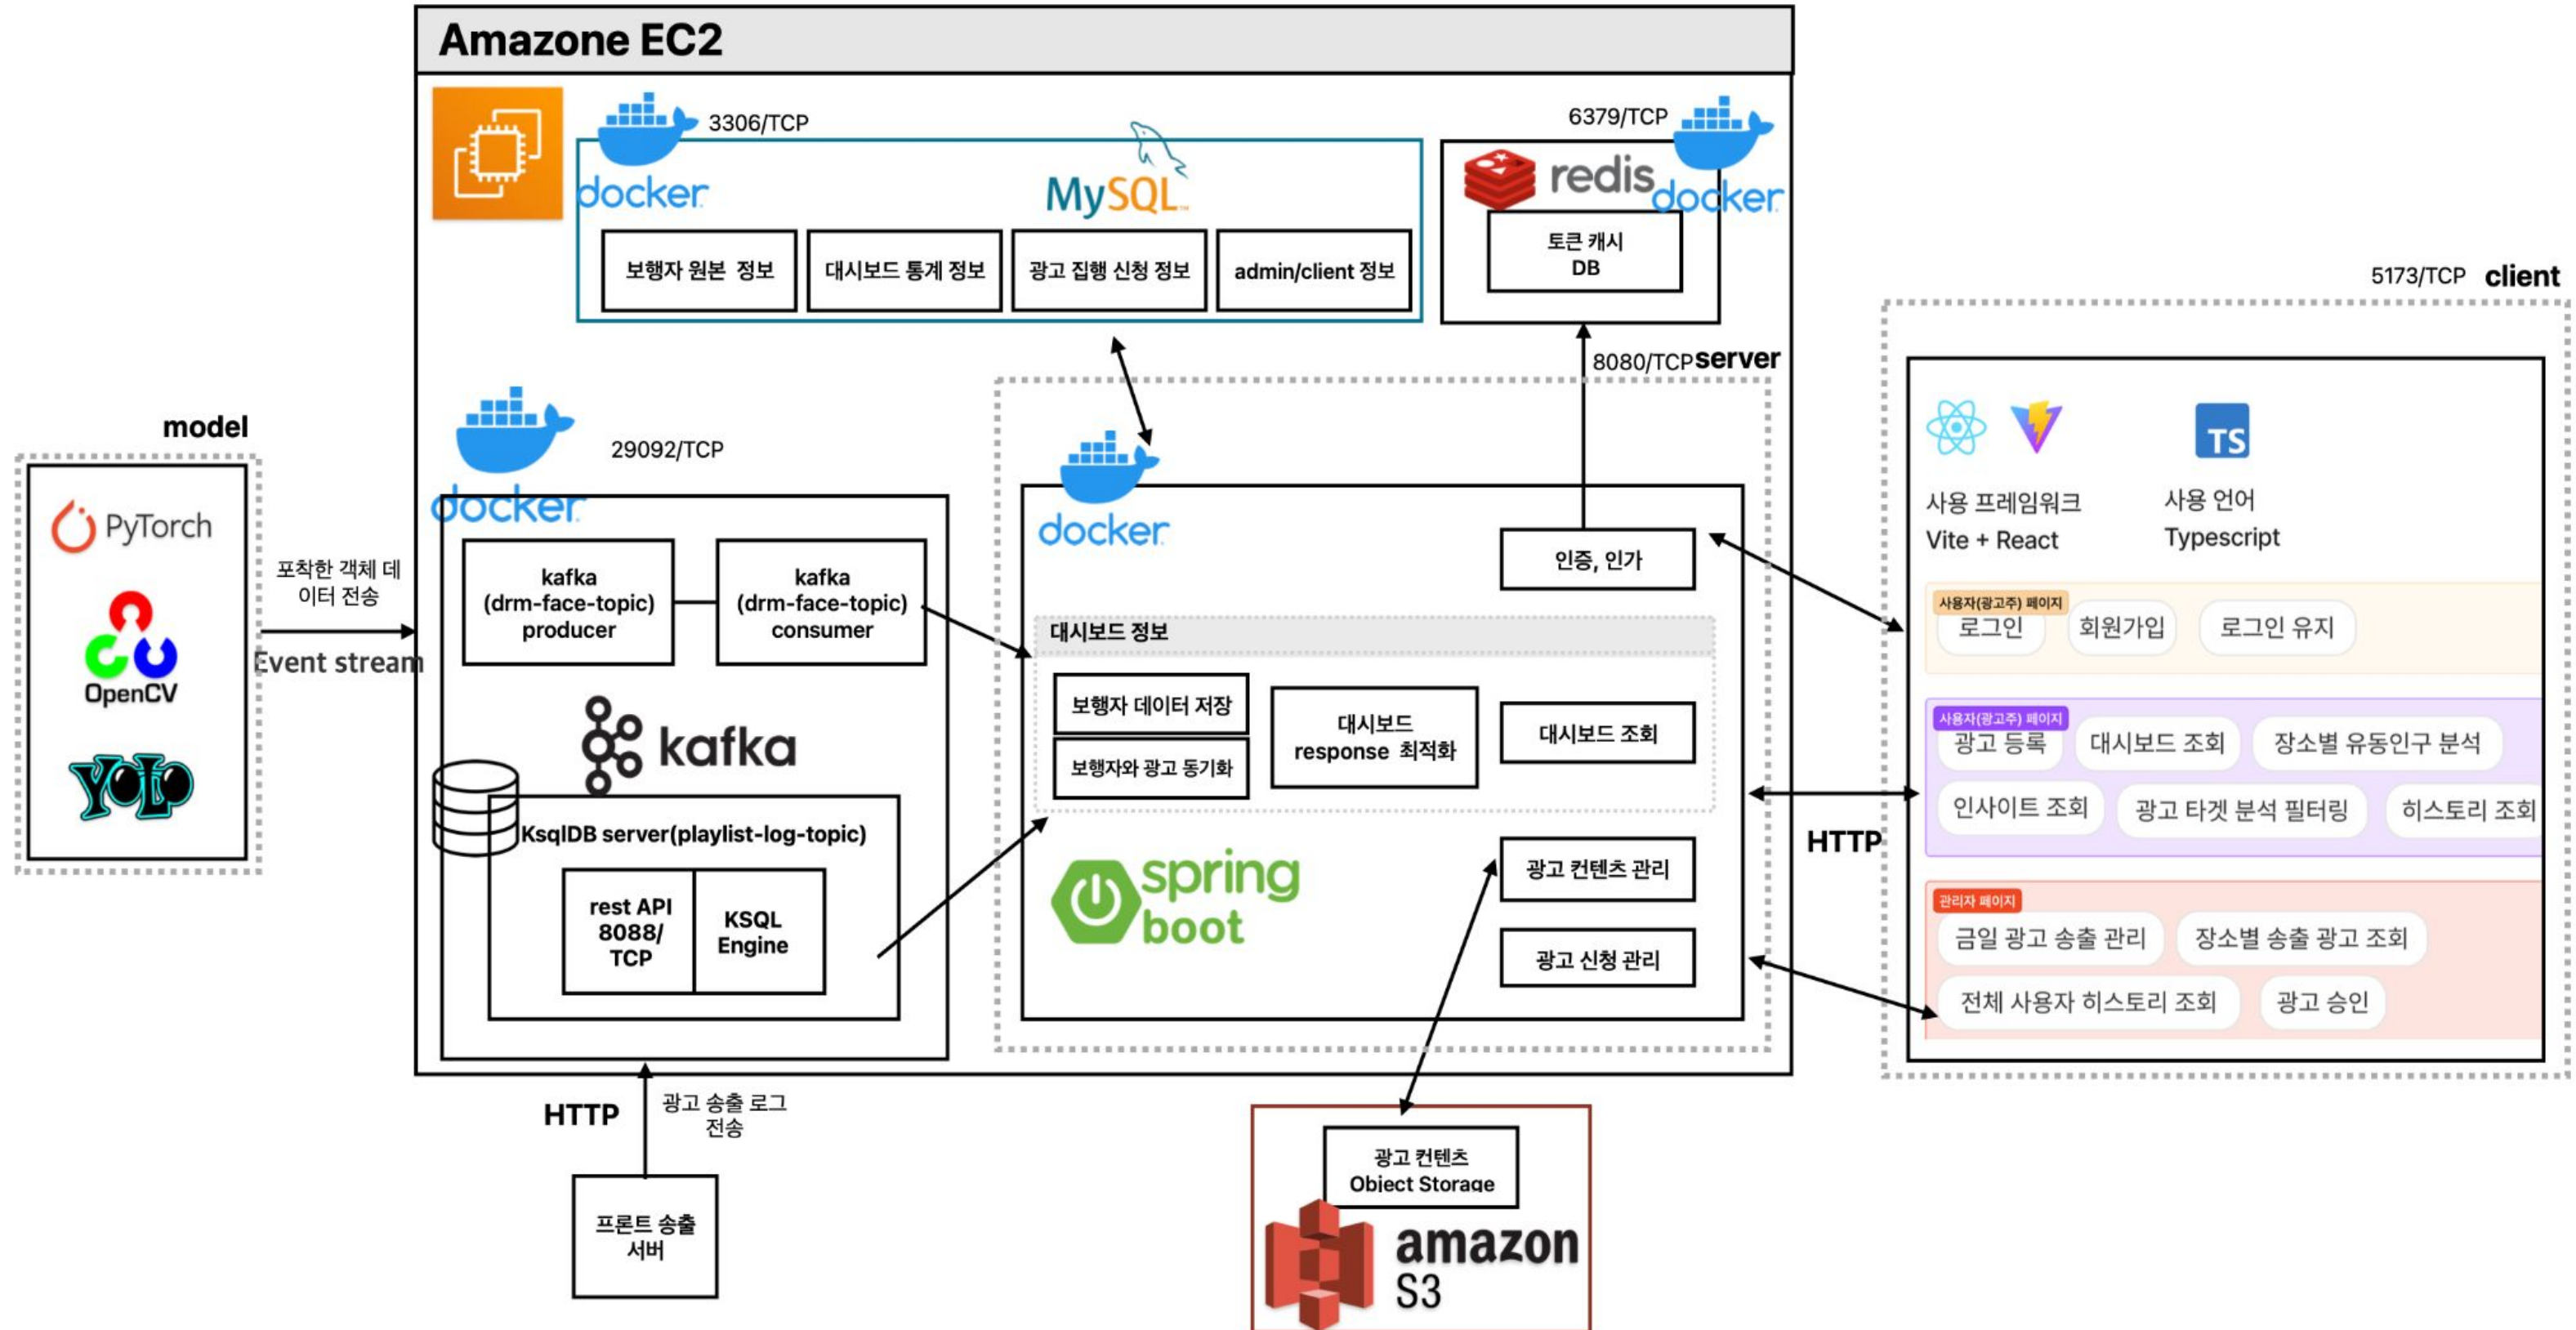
Amazone EC2

docker 3306/TCP

MySQL

보행자 원본 정보

대시보드 통계 정보

광고 집행 신청 정보

admin/client 정보

6379/TCP

redis

docker

토큰 캐시 DB

5173/TCP client

8080/TCP server

model

PyTorch

OpenCV

YOLO

포착한 객체 데이터 전송

Event stream

docker

29092/TCP

kafka (drm-face-topic) producer

kafka (drm-face-topic) consumer

kafka

KsqlDB server(playlist-log-topic)

rest API 8088/ TCP

KSQL Engine

docker

인증, 인가

대시보드 정보

보행자 데이터 저장

보행자와 광고 동기화

대시보드 response 최적화

대시보드 조회

spring boot

광고 컨텐츠 관리

광고 신청 관리

사용 프레임워크 Vite + React

TS

사용 언어 Typescript

사용자(광고주) 페이지

로그인

회원가입

로그인 유지

사용자(광고주) 페이지

광고 등록

대시보드 조회

장소별 유동인구 분석

인사이트 조회

광고 타겟 분석 필터링

히스토리 조회

HTTP

관리자 페이지

금일 광고 송출 관리

장소별 송출 광고 조회

전체 사용자 히스토리 조회

광고 승인

HTTP

광고 송출 로그 전송

프론트 송출 서버

광고 컨텐츠 Object Storage

amazon S3